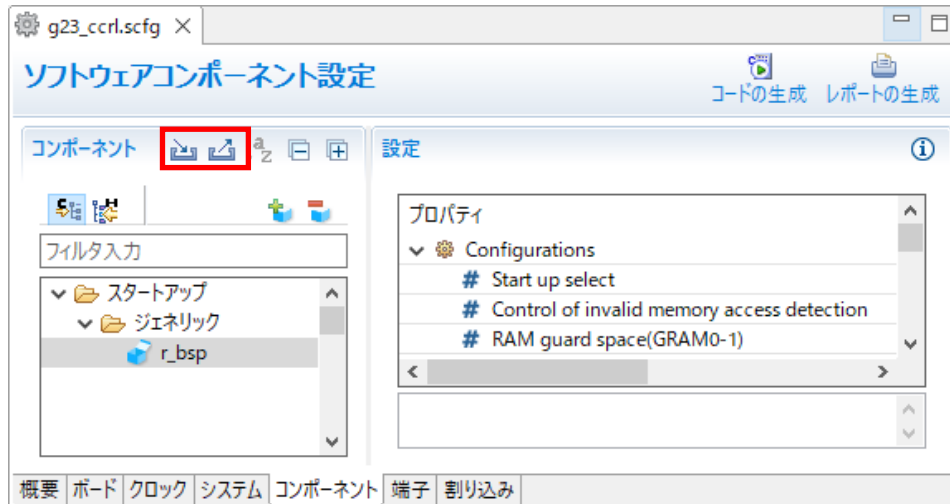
g23_ccrl.scfg ×

ソフトウェアコンポーネント設定

コードの生成 レポートの生成

コンポーネント

設定

フィルタ入力

スタートアップ
ジェネリック
r_bsp

プロパティ
Configurations
# Start up select
# Control of invalid memory access detection
# RAM guard space(GRAM0-1)

概要 ボード クロック システム コンポーネント 端子 割り込み